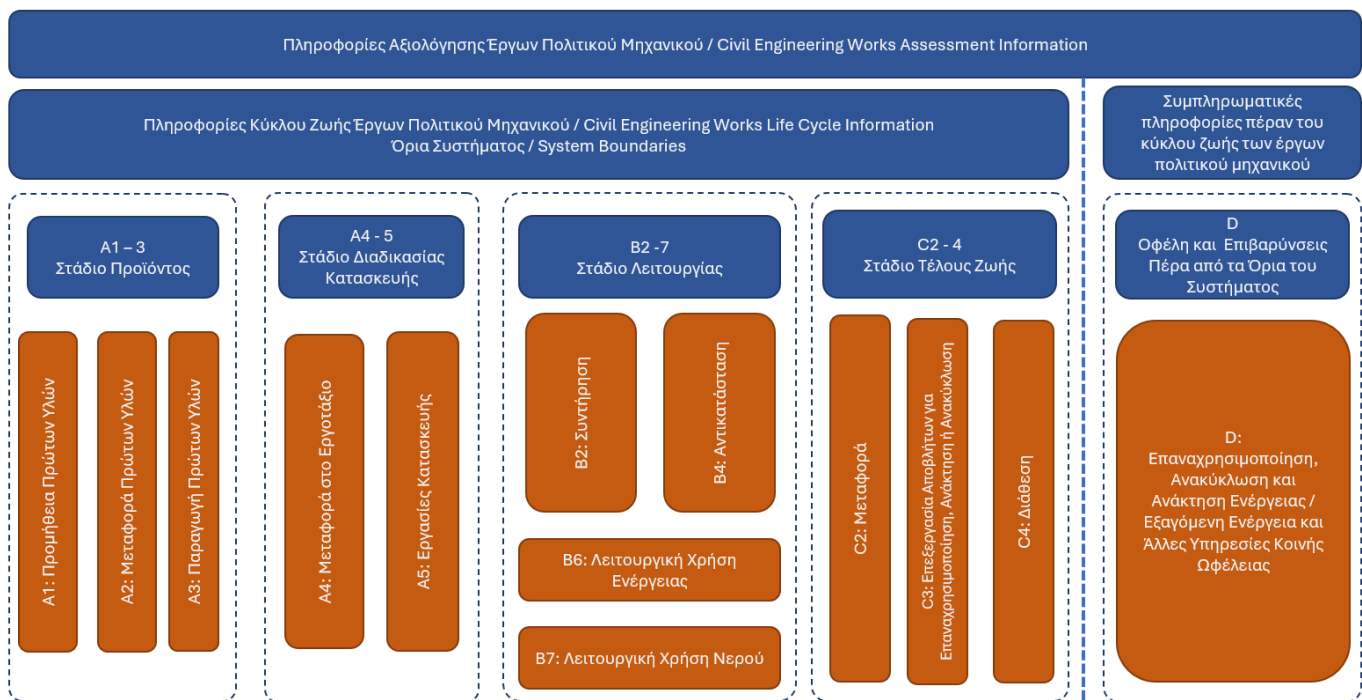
Πληροφορίες Αξιολόγησης Έργων Πολιτικού Μηχανικού / Civil Engineering Works Assessment Information

Πληροφορίες Κύκλου Ζωής Έργων Πολιτικού Μηχανικού / Civil Engineering Works Life Cycle Information
Όρια Συστήματος / System Boundaries

Συμπληρωματικές πληροφορίες πέραν του κύκλου ζωής των έργων πολιτικού μηχανικού

A1 – 3
Στάδιο Προϊόντος

A1: Προμήθεια Πρώτων Υλών

A2: Μεταφορά Πρώτων Υλών

A3: Παραγωγή Πρώτων Υλών

A4 - 5
Στάδιο Διαδικασίας Κατασκευής

A4: Μεταφορά στο Εργοτάξιο

A5: Εργασίες Κατασκευής

B2 -7
Στάδιο Λειτουργίας

B2: Συντήρηση

B4: Αντικατάσταση

B6: Λειτουργική Χρήση Ενέργειας

B7: Λειτουργική Χρήση Νερού

C2 - 4
Στάδιο Τέλους Ζωής

C2: Μεταφορά

C3: Επεξεργασία Αποβλήτων για Επαναχρησιμοποίηση, Ανάκτηση ή Ανακύκλωση

C4: Διάθεση

D
Οφέλη και Επιβαρύνσεις Πέρα από τα Όρια του Συστήματος

D:
Επαναχρησιμοποίηση, Ανακύκλωση και Ανάκτηση Ενέργειας / Εξαγόμενη Ενέργεια και Άλλες Υπηρεσίες Κοινής Ωφέλειας